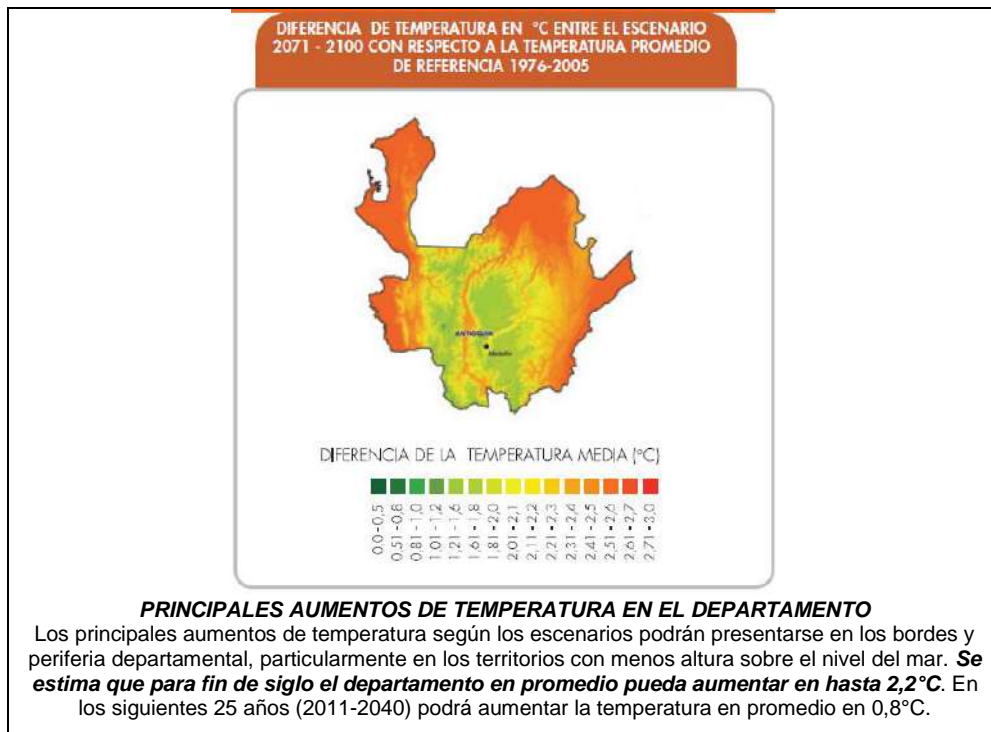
DIFERENCIA DE TEMPERATURA EN °C ENTRE EL ESCENARIO 2071 - 2100 CON RESPECTO A LA TEMPERATURA PROMEDIO DE REFERENCIA 1976-2005

ANTIOQUIA

Medellín

DIFERENCIA DE LA TEMPERATURA MEDIA (°C)

0,0-0,5
0,51-0,8
0,81-1,0
1,01-1,2
1,21-1,6
1,61-1,8
1,81-2,0
2,01-2,1
2,11-2,2
2,21-2,3
2,31-2,4
2,41-2,5
2,51-2,6
2,61-2,7
2,71-3,0

***PRINCIPALES AUMENTOS DE TEMPERATURA EN EL DEPARTAMENTO***
Los principales aumentos de temperatura según los escenarios podrán presentarse en los bordes y periferia departamental, particularmente en los territorios con menos altura sobre el nivel del mar. ***Se estima que para fin de siglo el departamento en promedio pueda aumentar en hasta 2,2°C***. En los siguientes 25 años (2011-2040) podrá aumentar la temperatura en promedio en 0,8°C.